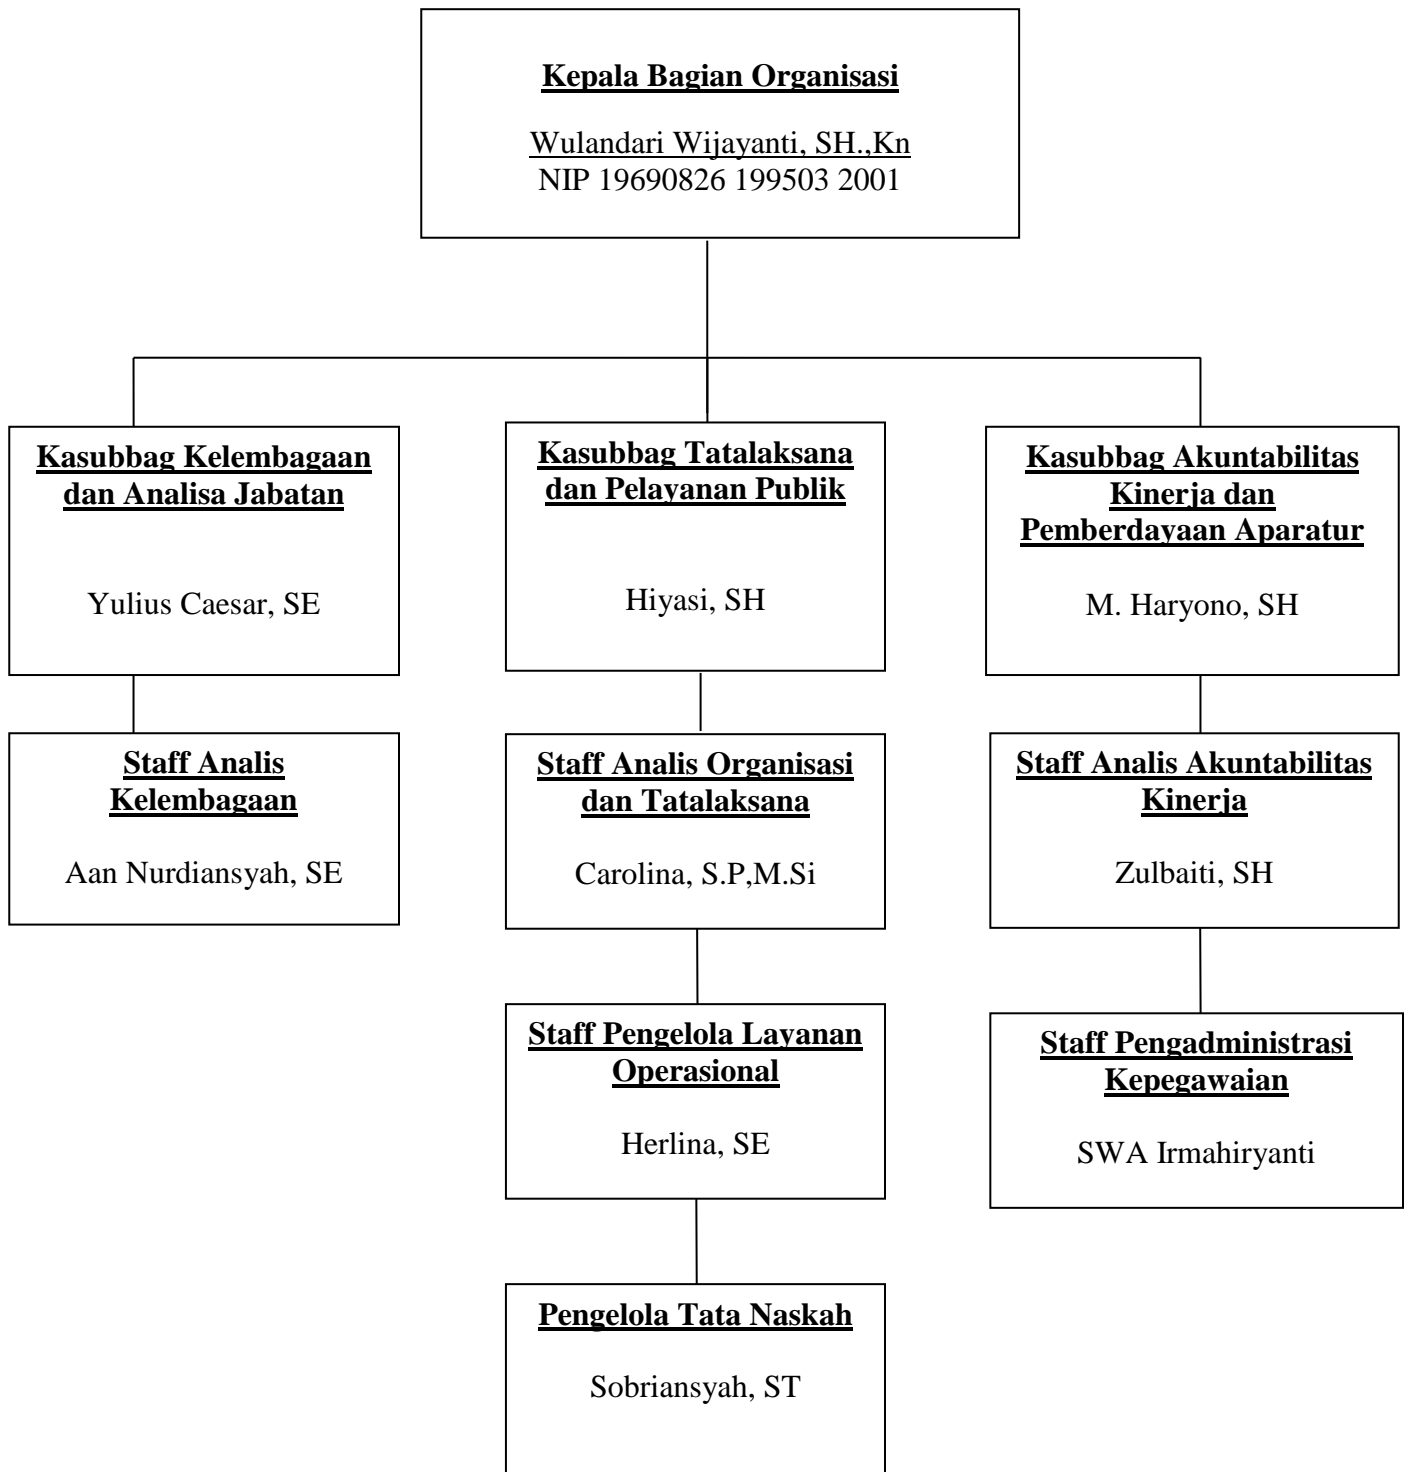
Kepala Bagian Organisasi

Wulandari Wijayanti, SH.,Kn
NIP 19690826 199503 2001

Kasubbag Kelembagaan dan Analisa Jabatan

Yulius Caesar, SE

Kasubbag Tatalaksana dan Pelayanan Publik

Hiyasi, SH

Kasubbag Akuntabilitas Kinerja dan Pemberdayaan Aparatur

M. Haryono, SH

Staff Analis Kelembagaan

Aan Nurdiansyah, SE

Staff Analis Organisasi dan Tatalaksana

Carolina, S.P,M.Si

Staff Analis Akuntabilitas Kinerja

Zulbaiti, SH

Staff Pengelola Layanan Operasional

Herlina, SE

Staff Pengadministrasi Kepegawaian

SWA Irmahiryanti

Pengelola Tata Naskah

Sobriansyah, ST